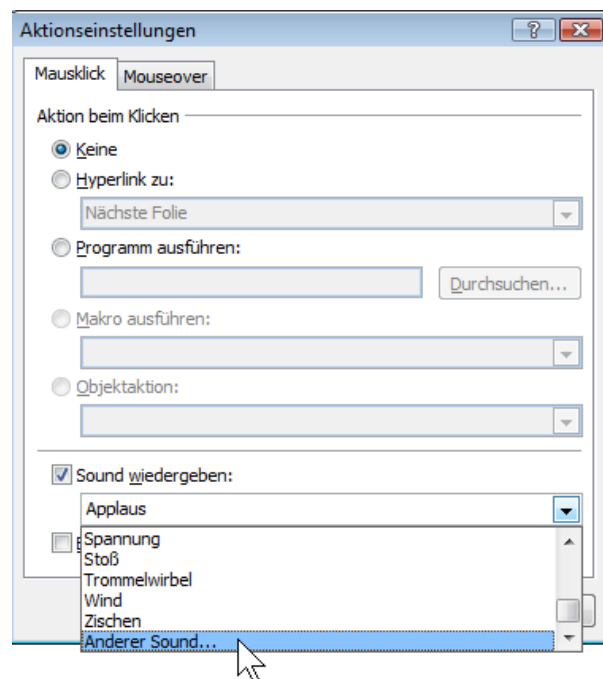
Aktionseinstellungen

?

Mausklick

Mouseover

Aktion beim Klicken

Keine

Hyperlink zu:

Nächste Folie

Programm ausführen:

Durchsuchen...

Makro ausführen:

Objektaktion:

Sound wiedergeben:

Applaus

Spannung
Stoß
Trommelwirbel
Wind
Zischen
Anderer Sound...